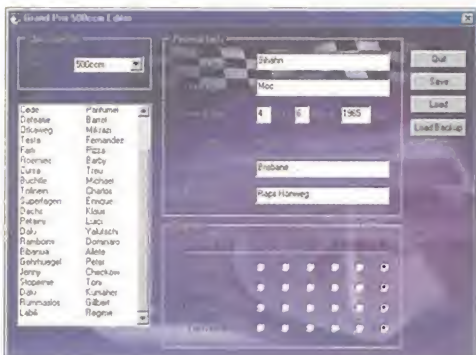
Grand Prix 500ccm Editor

500ccm

Personal Info

Sihahn

Moc

4 6 1965

Brisbane

Raps Honweg

Quit

Save

Load

Load Backup

| | |
|---|---|
| Lede | Panfumel |
| Dalsake | Barrol |
| Dikaweg | Mikrazi |
| Testa | Fernandez |
| Fatt | Pizza |
| Roemec | Barby |
| Cursa | Treu |
| Buchle | Michael |
| Tolinen | Charlos |
| Superlogen | Enrique |
| Dache | Klaus |
| Petans | Luci |
| Daki | Yakutachi |
| Rambom | Dominaro |
| Ribanua | Alete |
| Gehrhuegel | Peter |
| Jenny | Checkow |
| Stopeme | Toni |
| Dzik | Kunaher |
| Rumnastos | Gilbert |
| Labili | Regine |